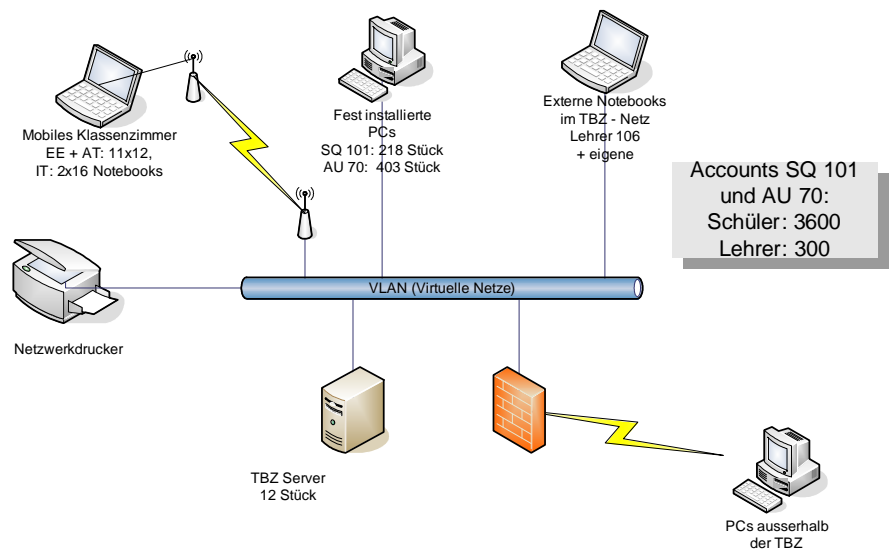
Mobiles Klassenzimmer
EE + AT: 11x12,
IT: 2x16 Notebooks

Fest installierte
PCs
SQ 101: 218 Stück
AU 70: 403 Stück

Externe Notebooks
im TBZ - Netz
Lehrer 106
+ eigene

Accounts SQ 101
und AU 70:
Schüler: 3600
Lehrer: 300

VLAN (Virtuelle Netze)

Netzwerkdrucker

TBZ Server
12 Stück

PCs ausserhalb
der TBZ